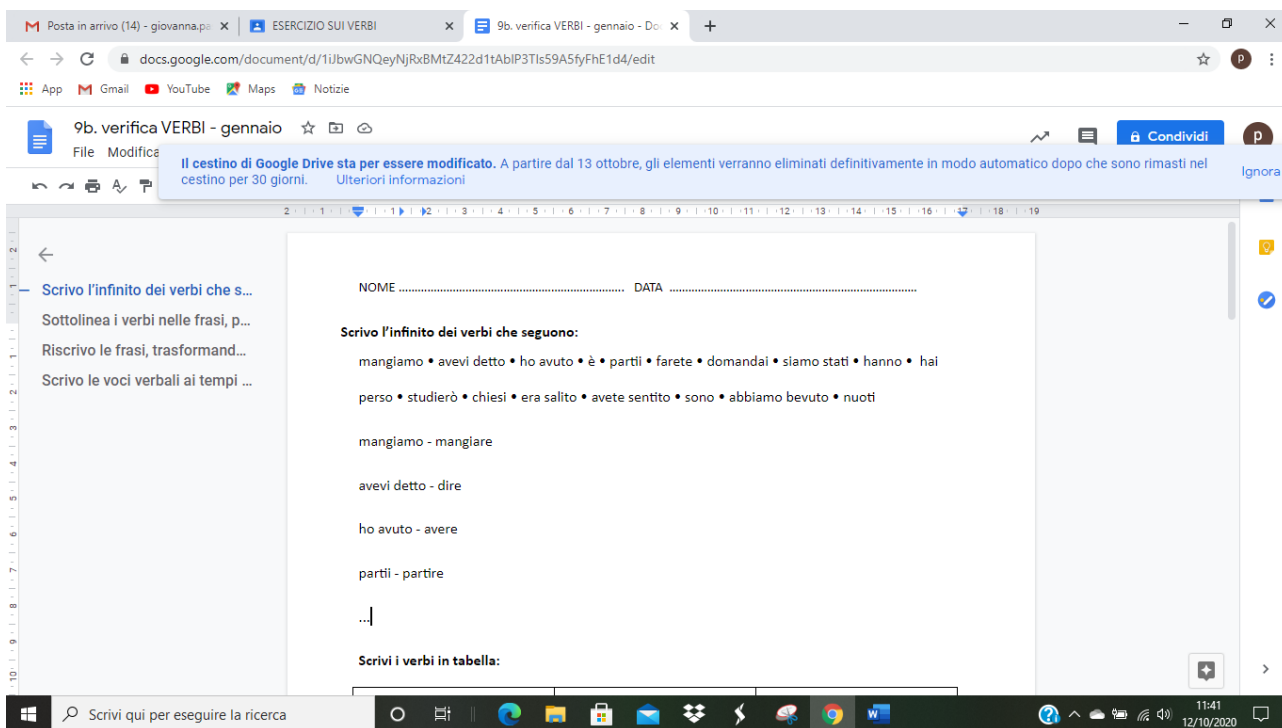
Posta in arrivo (14) - giovanna.pa ×
ESERCIZIO SUI VERBI ×
9b. verifica VERBI - gennaio - Do ×
+

docs.google.com/document/d/1iJbwGNQeyNjRxBMtZ422d1tAbIP3TIs59A5fyFhE1d4/edit

App Gmail YouTube Maps Notizie

9b. verifica VERBI - gennaio
File Modifica
Condividi

**Il cestino di Google Drive sta per essere modificato.** A partire dal 13 ottobre, gli elementi verranno eliminati definitivamente in modo automatico dopo che sono rimasti nel cestino per 30 giorni. Ulteriori informazioni
Ignora

Scrivo l'infinito dei verbi che s...
Sottolinea i verbi nelle frasi, p...
Riscrivo le frasi, trasformand...
Scrivo le voci verbali ai tempi ...

NOME ........................................................................ DATA ..............................................................................

**Scrivo l'infinito dei verbi che seguono:**

mangiamo • avevi detto • ho avuto • è • partii • farete • domandai • siamo stati • hanno • hai perso • studierò • chiesi • era salito • avete sentito • sono • abbiamo bevuto • nuoti

mangiamo - mangiare

avevi detto - dire

ho avuto - avere

partii - partire

...

**Scrivi i verbi in tabella:**

Scrivi qui per eseguire la ricerca
11:41
12/10/2020